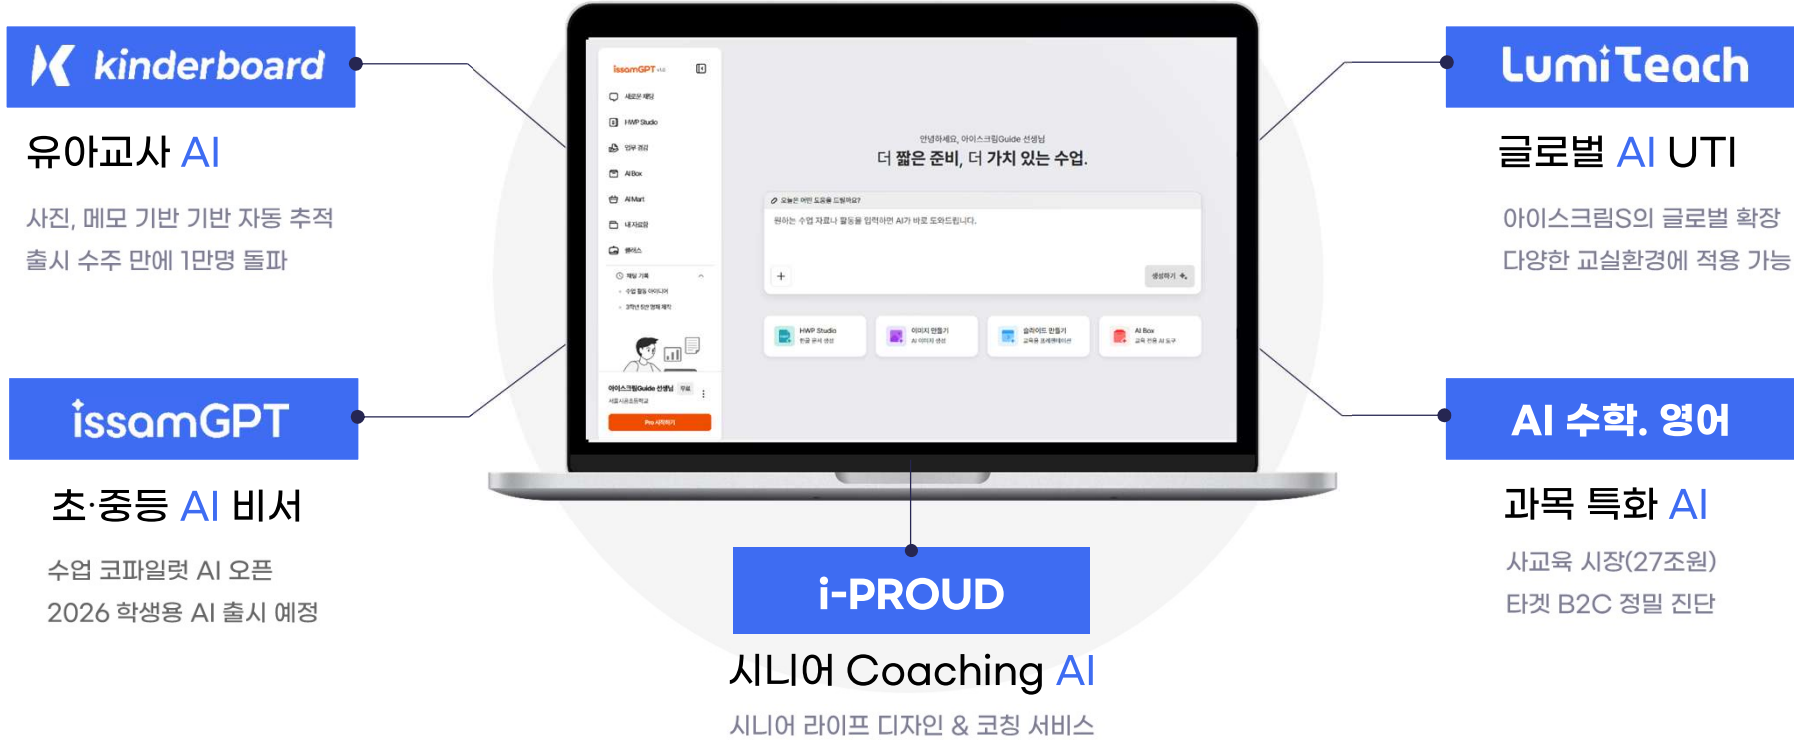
kinderboard

유아교사 AI

사진, 메모 기반 기반 자동 추적
출시 수주 만에 1만명 돌파

issamGPT

초·중등 AI 비서

수업 코파일럿 AI 오픈
2026 학생용 AI 출시 예정

issamGPT

새로운 채팅
HWP Studio
업무 검검
AI Box
AI Mart
내 자료함
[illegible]

아이스크림Guide 선생님
Pro 시작하기

안녕하세요, 아이스크림Guide 선생님
더 짧은 준비, 더 가치 있는 수업.

오늘은 어떤 도움을 드릴까요?
원하는 수업 자료나 활동을 입력하면 AI가 바로 도와드립니다.
생성하기

HWP Studio
이미지 만들기
슬라이드 만들기
AI Box

LumiTeach

글로벌 AI UTI

아이스크림S의 글로벌 확장
다양한 교실환경에 적용 가능

AI 수학. 영어

과목 특화 AI

사교육 시장(27조원)
타겟 B2C 정밀 진단

i-PROUD

시니어 Coaching AI

시니어 라이프 디자인 & 코칭 서비스